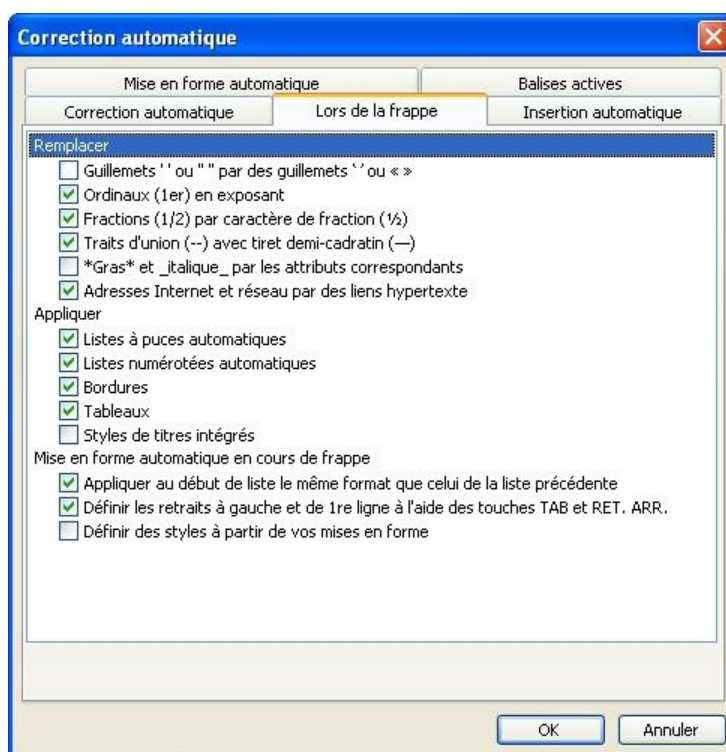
Correction automatique

Mise en forme automatique | Balises actives
Correction automatique | Lors de la frappe | Insertion automatique

Remplacer
Guillemets ' ' ou " " par des guillemets ` ' ou « »
Ordinaux (1er) en exposant
Fractions (1/2) par caractère de fraction (½)
Traits d'union (--) avec tiret demi-cadratin (—)
*Gras* et _italique_ par les attributs correspondants
Adresses Internet et réseau par des liens hypertexte
Appliquer
Listes à puces automatiques
Listes numérotées automatiques
Bordures
Tableaux
Styles de titres intégrés
Mise en forme automatique en cours de frappe
Appliquer au début de liste le même format que celui de la liste précédente
Définir les retraits à gauche et de 1re ligne à l'aide des touches TAB et RET. ARR.
Définir des styles à partir de vos mises en forme

OK
Annuler